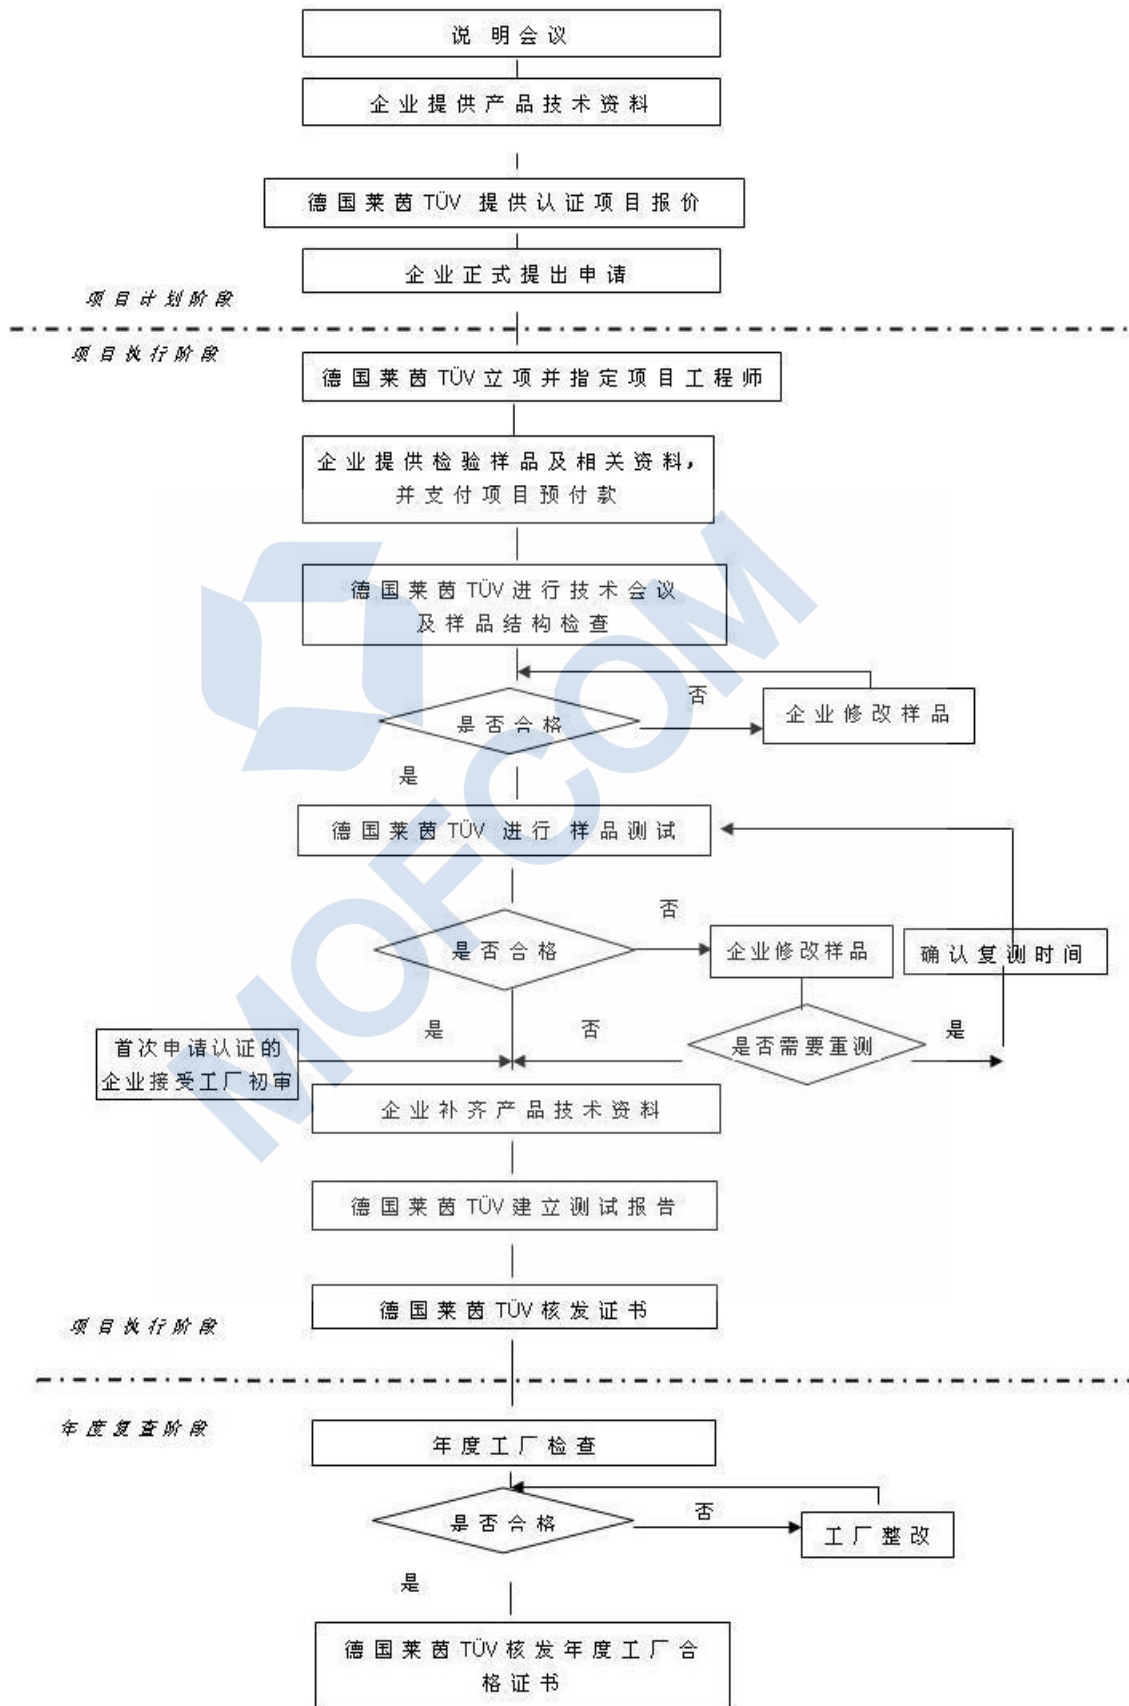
说 明 会 议

企 业 提 供 产 品 技 术 资 料

德 国 莱 茵 TÜV 提 供 认 证 项 目 报 价

企 业 正 式 提 出 申 请

项 目 计 划 阶 段

项 目 执 行 阶 段

德 国 莱 茵 TÜV 立 项 并 指 定 项 目 工 程 师

企 业 提 供 检 验 样 品 及 相 关 资 料，并 支 付 项 目 预 付 款

德 国 莱 茵 TÜV 进 行 技 术 会 议 及 样 品 结 构 检 查

是 否 合 格

否

企 业 修 改 样 品

是

德 国 莱 茵 TÜV 进 行 样 品 测 试

否

是 否 合 格

企 业 修 改 样 品

确 认 复 测 时 间

是

否

是 否 需 要 重 测

是

首 次 申 请 认 证 的 企 业 接 受 工 厂 初 审

企 业 补 齐 产 品 技 术 资 料

德 国 莱 茵 TÜV 建 立 测 试 报 告

德 国 莱 茵 TÜV 核 发 证 书

项 目 执 行 阶 段

年 度 复 查 阶 段

年 度 工 厂 检 查

是 否 合 格

否

工 厂 整 改

是

德 国 莱 茵 TÜV 核 发 年 度 工 厂 合 格 证 书

MOFCOM